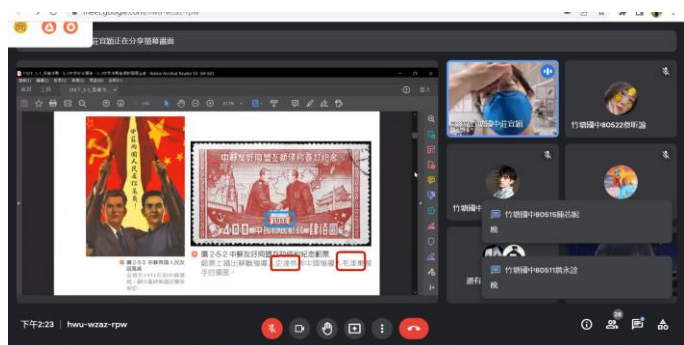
meet.google.com/hwu-wzaz-rpw

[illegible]莊宜蓁正在分享螢幕畫面

中蘇兩國人民友誼萬歲

中蘇友好同盟互助條約簽訂紀念

1950

圖 2-5-3 中蘇兩國人民友誼萬歲

圖 2-5-2 中蘇友好同盟互助條約簽訂紀念郵票 郵票上繪出蘇聯領導人史達林與中國領導人毛澤東握手的畫面。

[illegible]莊宜蓁

竹塘國中80522蔡昕諭

竹塘國中80515陳芯妮
晚

竹塘國中80511蔡永詮
晚

下午2:23 | hwu-wzaz-rpw

28